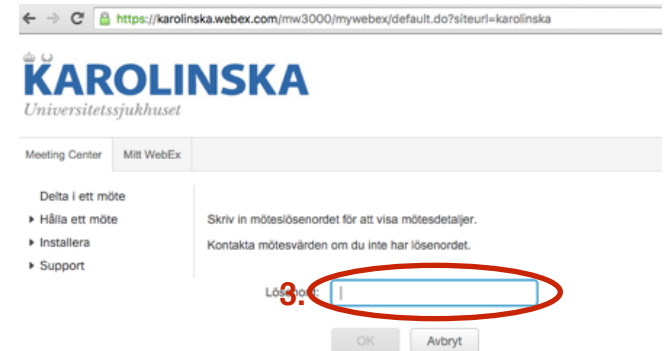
https://karolinska.webex.com/mw3000/mywebex/default.do?siteurl=karolinska

KAROLINSKA
Universitetssjukhuset

Meeting Center
Mitt WebEx

Delta i ett möte
Hålla ett möte
Installera
Support

Skriv in möteslösenordet för att visa mötesdetaljer.

Kontakta mötesvärden om du inte har lösenordet.

3. Lösenord:

OK
Avbryt